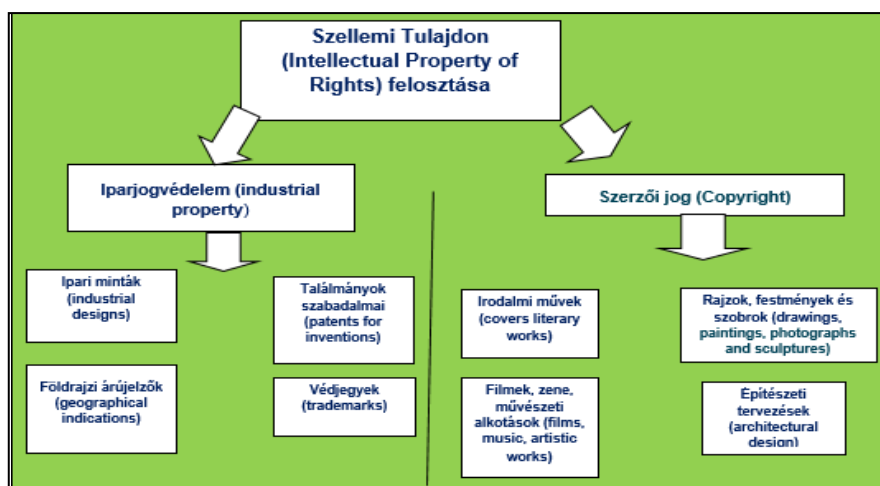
Szellemi Tulajdon (Intellectual Property of Rights) felosztása

Iparjogvédelem (industrial property)

Ipari minták (industrial designs)

Találmányok szabadalmai (patents for inventions)

Földrajzi árújelzők (geographical indications)

Védjegyek (trademarks)

Szerzői jog (Copyright)

Irodalmi művek (covers literary works)

Rajzok, festmények és szobrok (drawings, paintings, photographs and sculptures)

Filmek, zene, művészeti alkotások (films, music, artistic works)

Építészeti tervezések (architectural design)